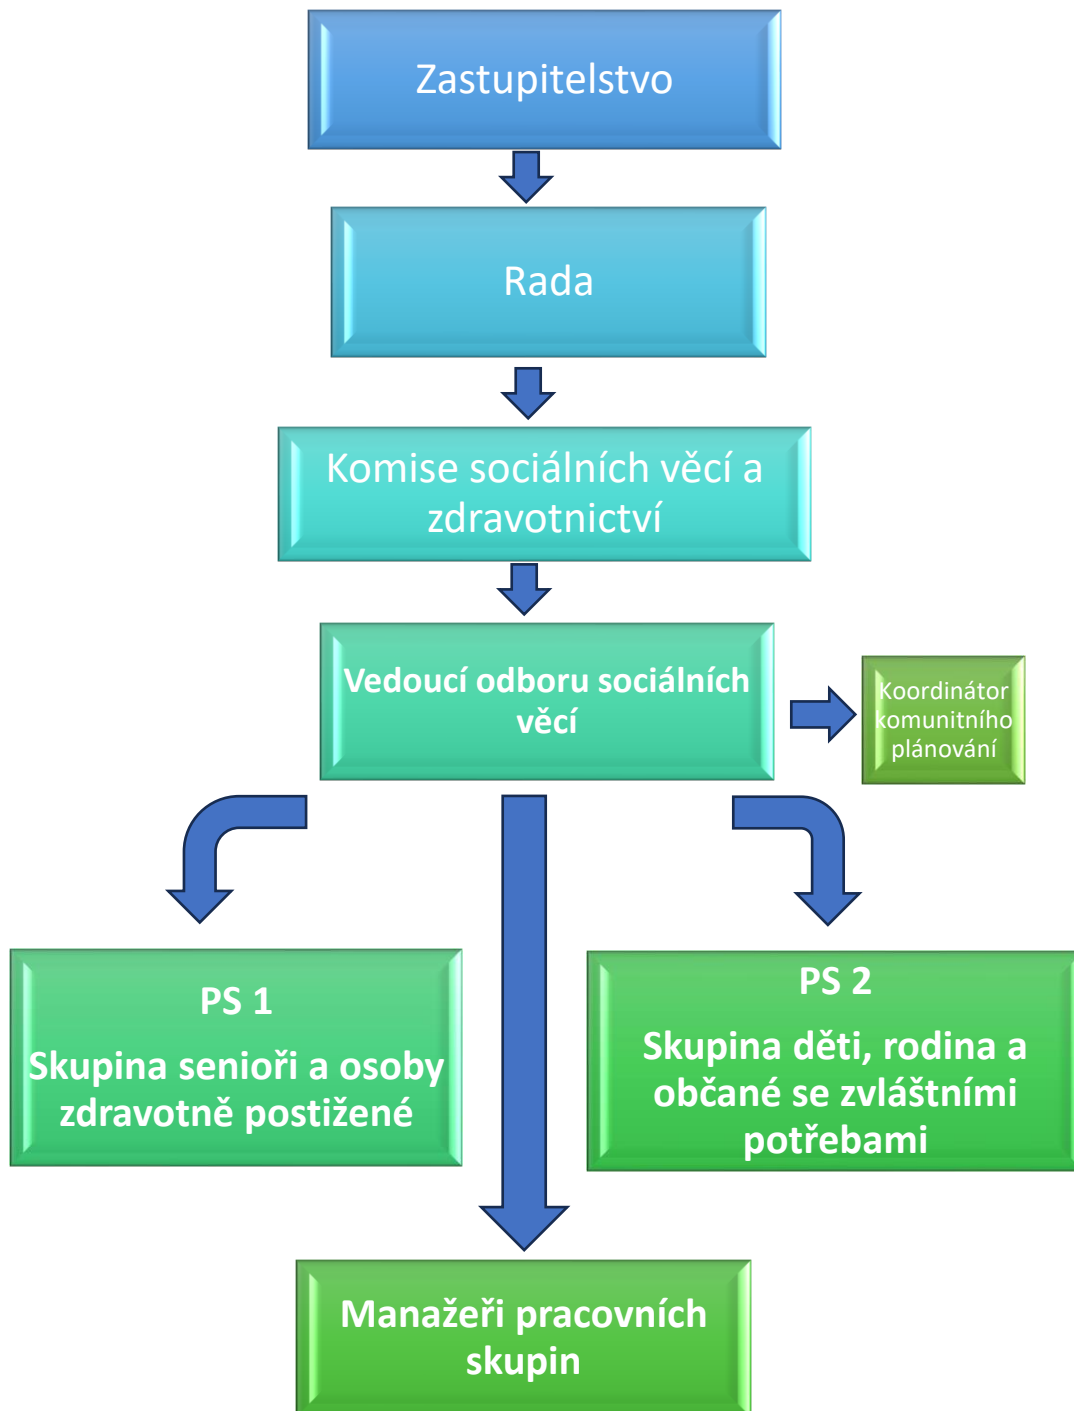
Zastupitelstvo

Rada

Komise sociálních věcí a zdravotnictví

Vedoucí odboru sociálních věcí

Koordinátor komunitního plánování

PS 1

Skupina senioři a osoby zdravotně postižené

PS 2

Skupina děti, rodina a občané se zvláštními potřebami

Manažeři pracovních skupin